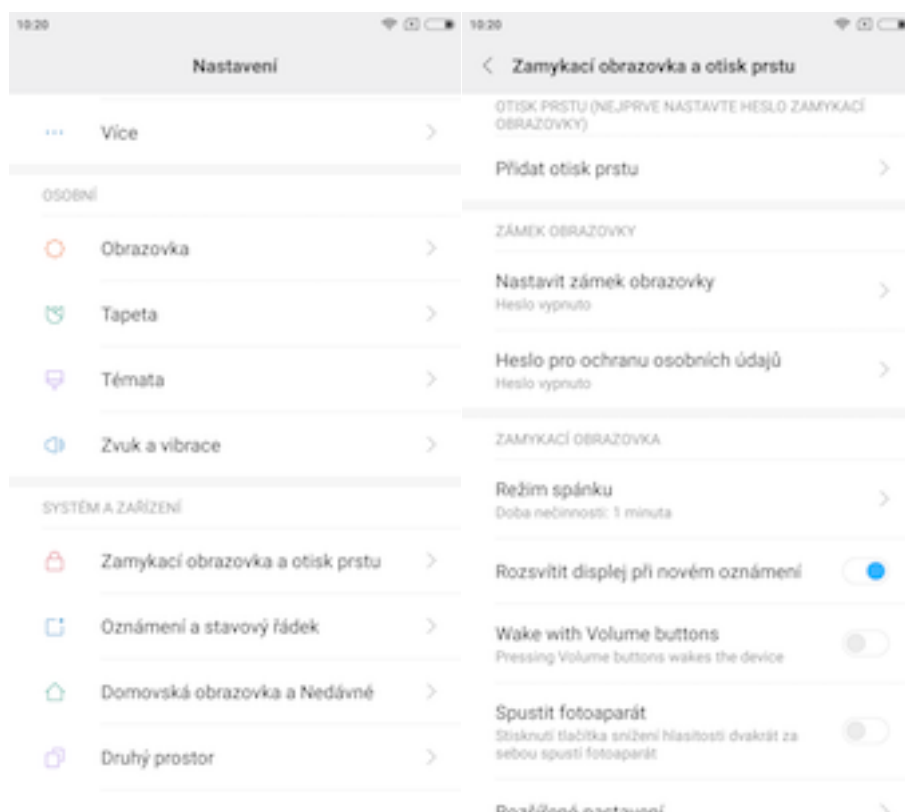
10:20

Nastavení

Více

OSOBNÍ

Obrazovka

Tapeta

Témata

Zvuk a vibrace

SYSTÉM A ZAŘÍZENÍ

Zamykací obrazovka a otisk prstu

Oznámení a stavový řádek

Domovská obrazovka a Nedávné

Druhý prostor

10:20

Zamykací obrazovka a otisk prstu

OTISK PRSTU (NEJPRVE NASTAVTE HESLO ZAMYKACÍ OBRAZOVKY)

Přidat otisk prstu

ZÁMEK OBRAZOVKY

Nastavit zámek obrazovky
Heslo vypnuto

Heslo pro ochranu osobních údajů
Heslo vypnuto

ZAMYKACÍ OBRAZOVKA

Režim spánku
Doba nečinnosti: 1 minuta

Rozsvítit displej při novém oznámení

Wake with Volume buttons
Pressing Volume buttons wakes the device

Spustit fotoaparát
Stisknutí tlačítka snížení hlasitosti dvakrát za sebou spustí fotoaparát

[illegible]